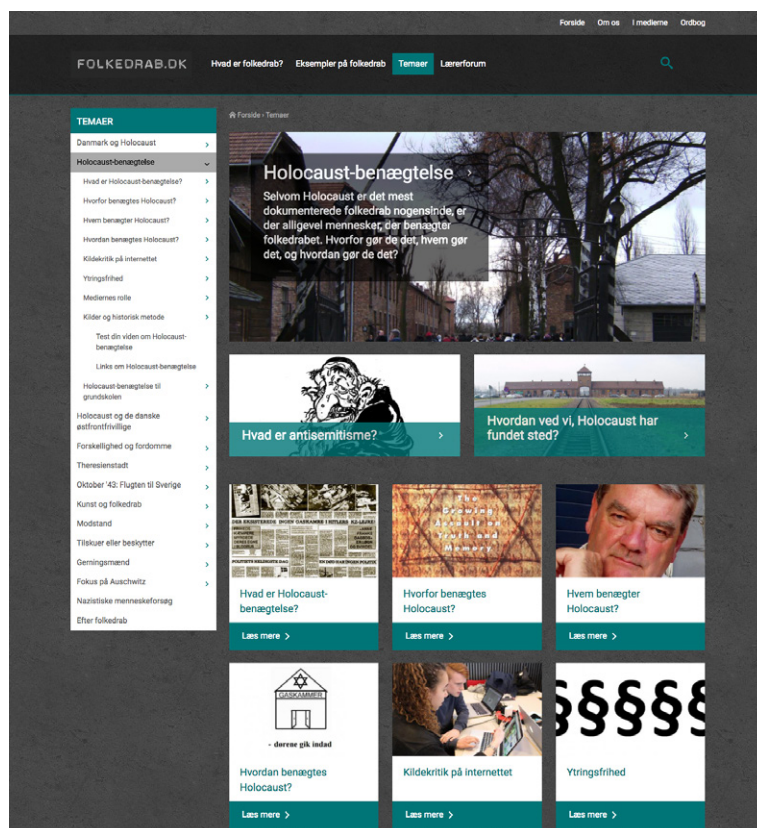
Forside Om os I medierne Ordbog

FOLKEDRAB.DK Hvad er folkedrab? Eksempler på folkedrab Temaer Lærerforum

TEMAER
Danmark og Holocaust
Holocaust-benægtelse
Hvad er Holocaust-benægtelse?
Hvorfor benægtes Holocaust?
Hvem benægter Holocaust?
Hvordan benægtes Holocaust?
Kildekritik på internettet
Ytringsfrihed
Mediernes rolle
Kilder og historisk metode
Test din viden om Holocaust-benægtelse
Links om Holocaust-benægtelse
Holocaust-benægtelse til grundskolen
Holocaust og de danske østfrontfrivillige
Forskellighed og fordomme
Theresienstadt
Oktober '43: Flugten til Sverige
Kunst og folkedrab
Modstand
Tilskuer eller beskytter
Gerningsmænd
Fokus på Auschwitz
Nazistiske menneskeforsøg
Efter folkedrab

Forside › Temaer

Holocaust-benægtelse ›
Selvom Holocaust er det mest dokumenterede folkedrab nogensinde, er der alligevel mennesker, der benægter folkedrabet. Hvorfor gør de det, hvem gør det, og hvordan gør de det?

Hvad er antisemitisme? ›

Hvordan ved vi, Holocaust har fundet sted? ›

DER EKSISTEREDE INGEN GASKAMRE I HITLERS KZ-LEJRE!

The Growing Assault on Truth and Memory

Hvad er Holocaust-benægtelse?
Læs mere ›

Hvorfor benægtes Holocaust?
Læs mere ›

Hvem benægter Holocaust?
Læs mere ›

GASKAMMER
- dørene gik indad

Hvordan benægtes Holocaust?
Læs mere ›

Kildekritik på internettet
Læs mere ›

§§§§§

Ytringsfrihed
Læs mere ›